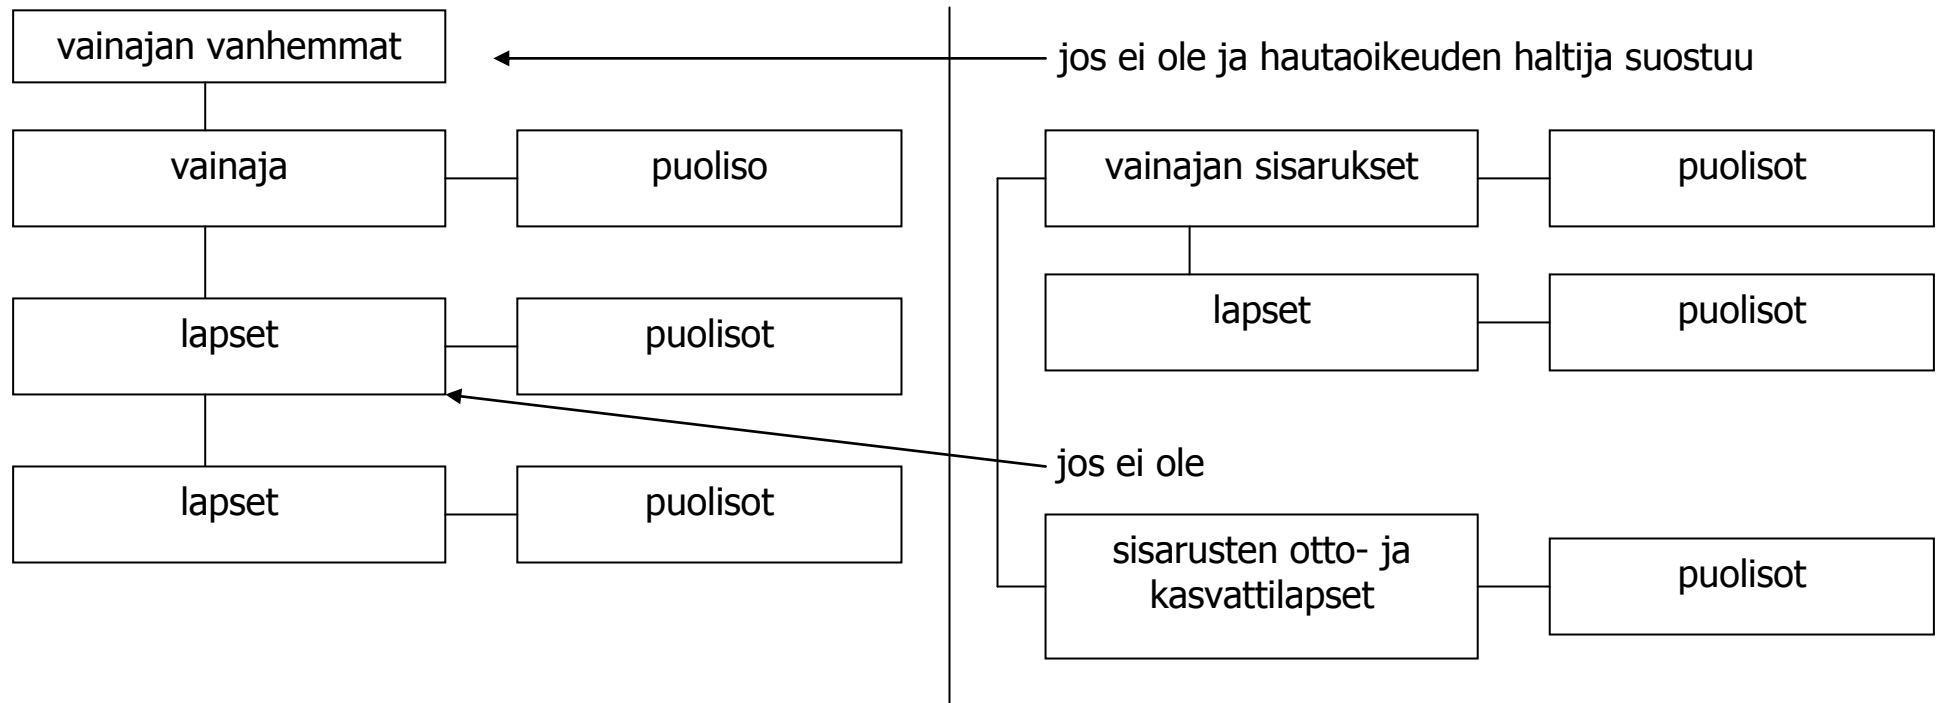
vainajan vanhemmat

jos ei ole ja hautaoikeuden haltija suostuu

vainaja

puoliso

lapset

puolisot

lapset

puolisot

vainajan sisarukset

puolisot

lapset

puolisot

jos ei ole

sisarusten otto- ja kasvattilapset

puolisot